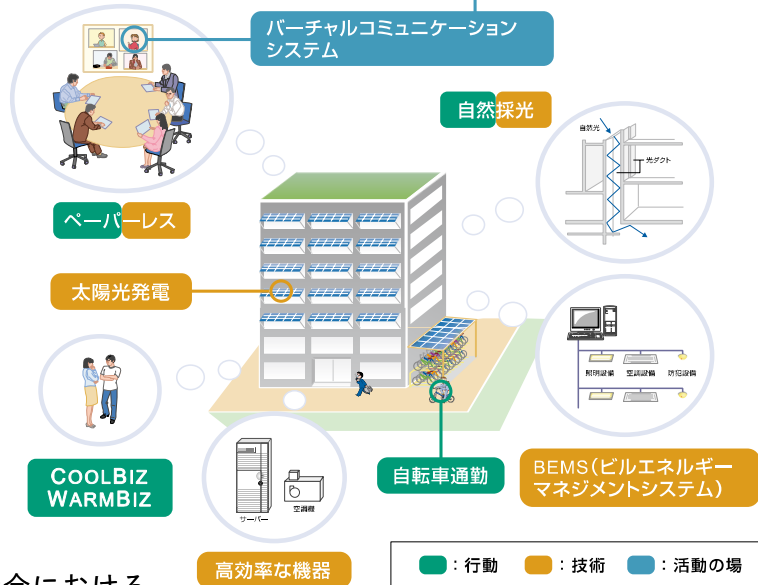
バーチャルコミュニケーションシステム

自然採光

自然光

光ダクト

ペーパーレス

太陽光発電

照明設備

空調設備

防犯設備

COOLBIZ
WARMBIZ

サーバー

空調機

自転車通勤

BEMS(ビルエネルギーマネジメントシステム)

高効率な機器

：行動　：技術　：活動の場

会における